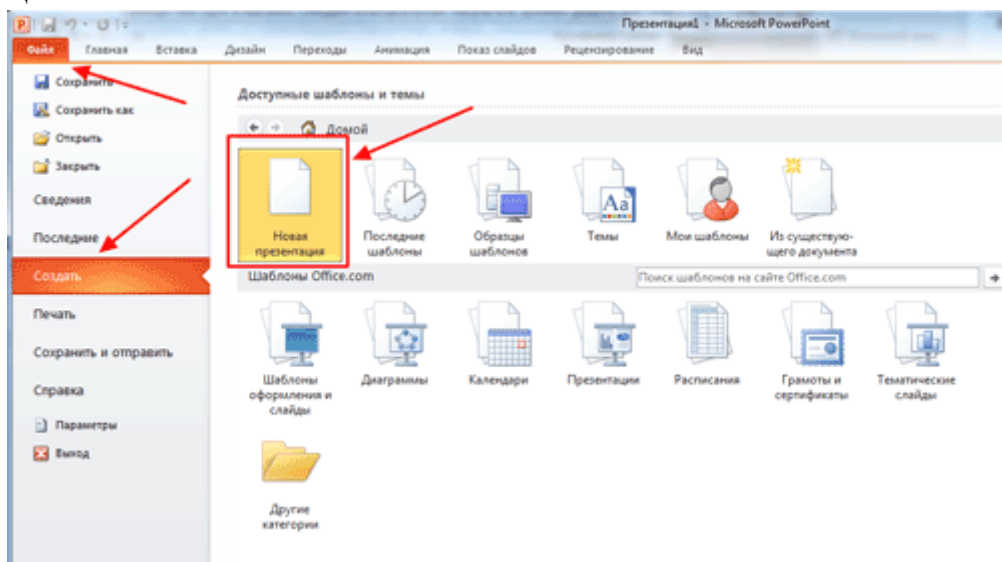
Презентация1 - Microsoft PowerPoint

Файл Главная Вставка Дизайн Переходы Анимация Показ слайдов Рецензирование Вид

Сохранить
Сохранить как
Открыть
Закрыть
Сведения
Последние
Создать
Печать
Сохранить и отправить
Справка
Параметры
Выход

Доступные шаблоны и темы

Домой

Новая презентация
Последние шаблоны
Образцы шаблонов
Темы
Мои шаблоны
Из существующего документа

Шаблоны Office.com

Поиск шаблонов на сайте Office.com

Шаблоны оформления и слайды
Диаграммы
Календари
Презентации
Расписания
Грамоты и сертификаты
Тематические слайды
Другие категории